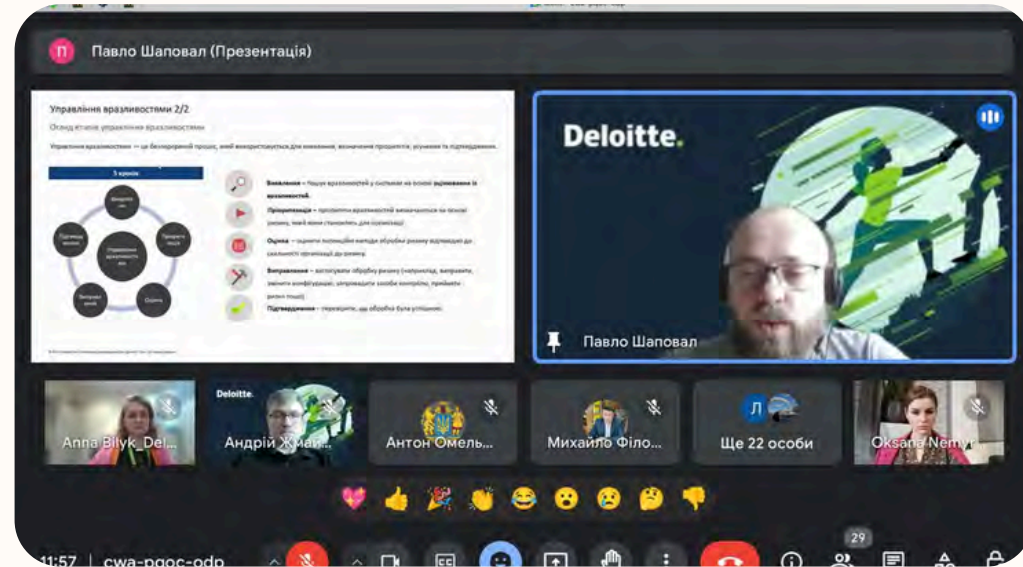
П Павло Шаповал (Презентація)

Управління вразливостями 2/2

Огляд етапів управління вразливостями

Управління вразливостями — це безперервний процес, який використовується для виявлення, визначення пріоритетів, усунення та підтвердження.

5 кроків

Виявлення – пошук вразливостей у системах на основі сканування із вразливостей.

Пріоритизація – пріоритети вразливостей визначаються на основі ризику, який вони становлять для організації.

Оцінка – оцінити потенційні методи обробки ризику відповідно до здатності організації до ризику.

Виправлення – застосувати обробку ризику (наприклад, виправити, змінити конфігурацію, запровадити засоби контролю, прийняти ризик тощо).

Підтвердження – перевірити, що обробка була успішною.

Управління вразливостями

Deloitte.

Павло Шаповал

Anna Bilyk_Del...

Deloitte.

Андрій Жма...

Антон Омель...

Михайло Філо...

Л

Ще 22 особи

Oksana Nemyr

29

11:57 | cwa-pgoc-odp